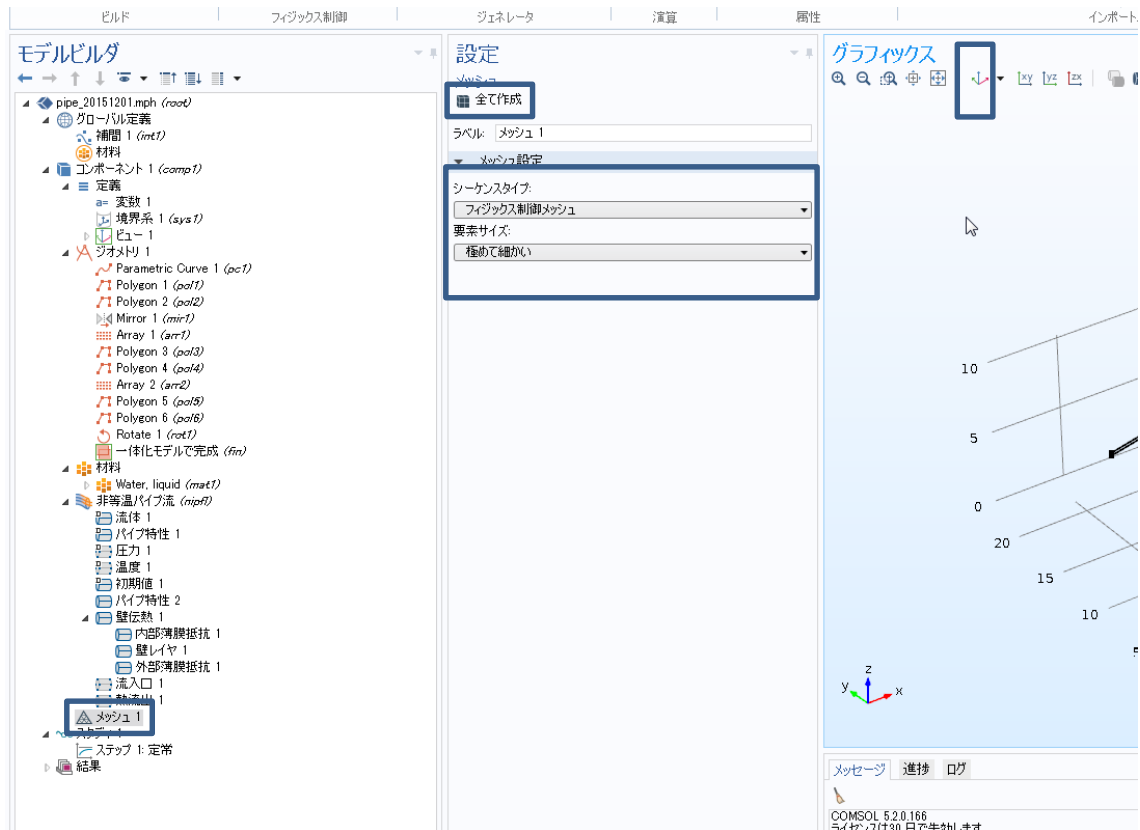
ビルド | フィジックス制御 | ジェネレータ | 演算 | 属性 | インポート

モデルビルダ

pipe_20151201.mph (root)
グローバル定義
補間 1 (int1)
材料
コンポーネント 1 (comp1)
定義
変数 1
境界系 1 (sys1)
ビュー 1
ジオメトリ 1
Parametric Curve 1 (pc1)
Polygon 1 (pol1)
Polygon 2 (pol2)
Mirror 1 (mir1)
Array 1 (arr1)
Polygon 3 (pol3)
Polygon 4 (pol4)
Array 2 (arr2)
Polygon 5 (pol5)
Polygon 6 (pol6)
Rotate 1 (rot1)
一体化モデルで完成 (fin)
材料
Water, liquid (mat1)
非等温パイプ流 (nipfl)
流体 1
パイプ特性 1
圧力 1
温度 1
初期値 1
パイプ特性 2
壁伝熱 1
内部薄膜抵抗 1
壁レイヤ 1
外部薄膜抵抗 1
流入口 1
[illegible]
メッシュ 1
スタディ 1
ステップ 1: 定常
結果

設定
メッシュ
全て作成
ラベル: メッシュ 1
メッシュ設定
シーケンスタイプ:
フィジックス制御メッシュ
要素サイズ:
極めて細かい

グラフィックス
10
5
0
20
15
10
z
y
x

メッセージ 進捗 ログ
COMSOL 5.2.0.166
ライセンスは30 日で失効します